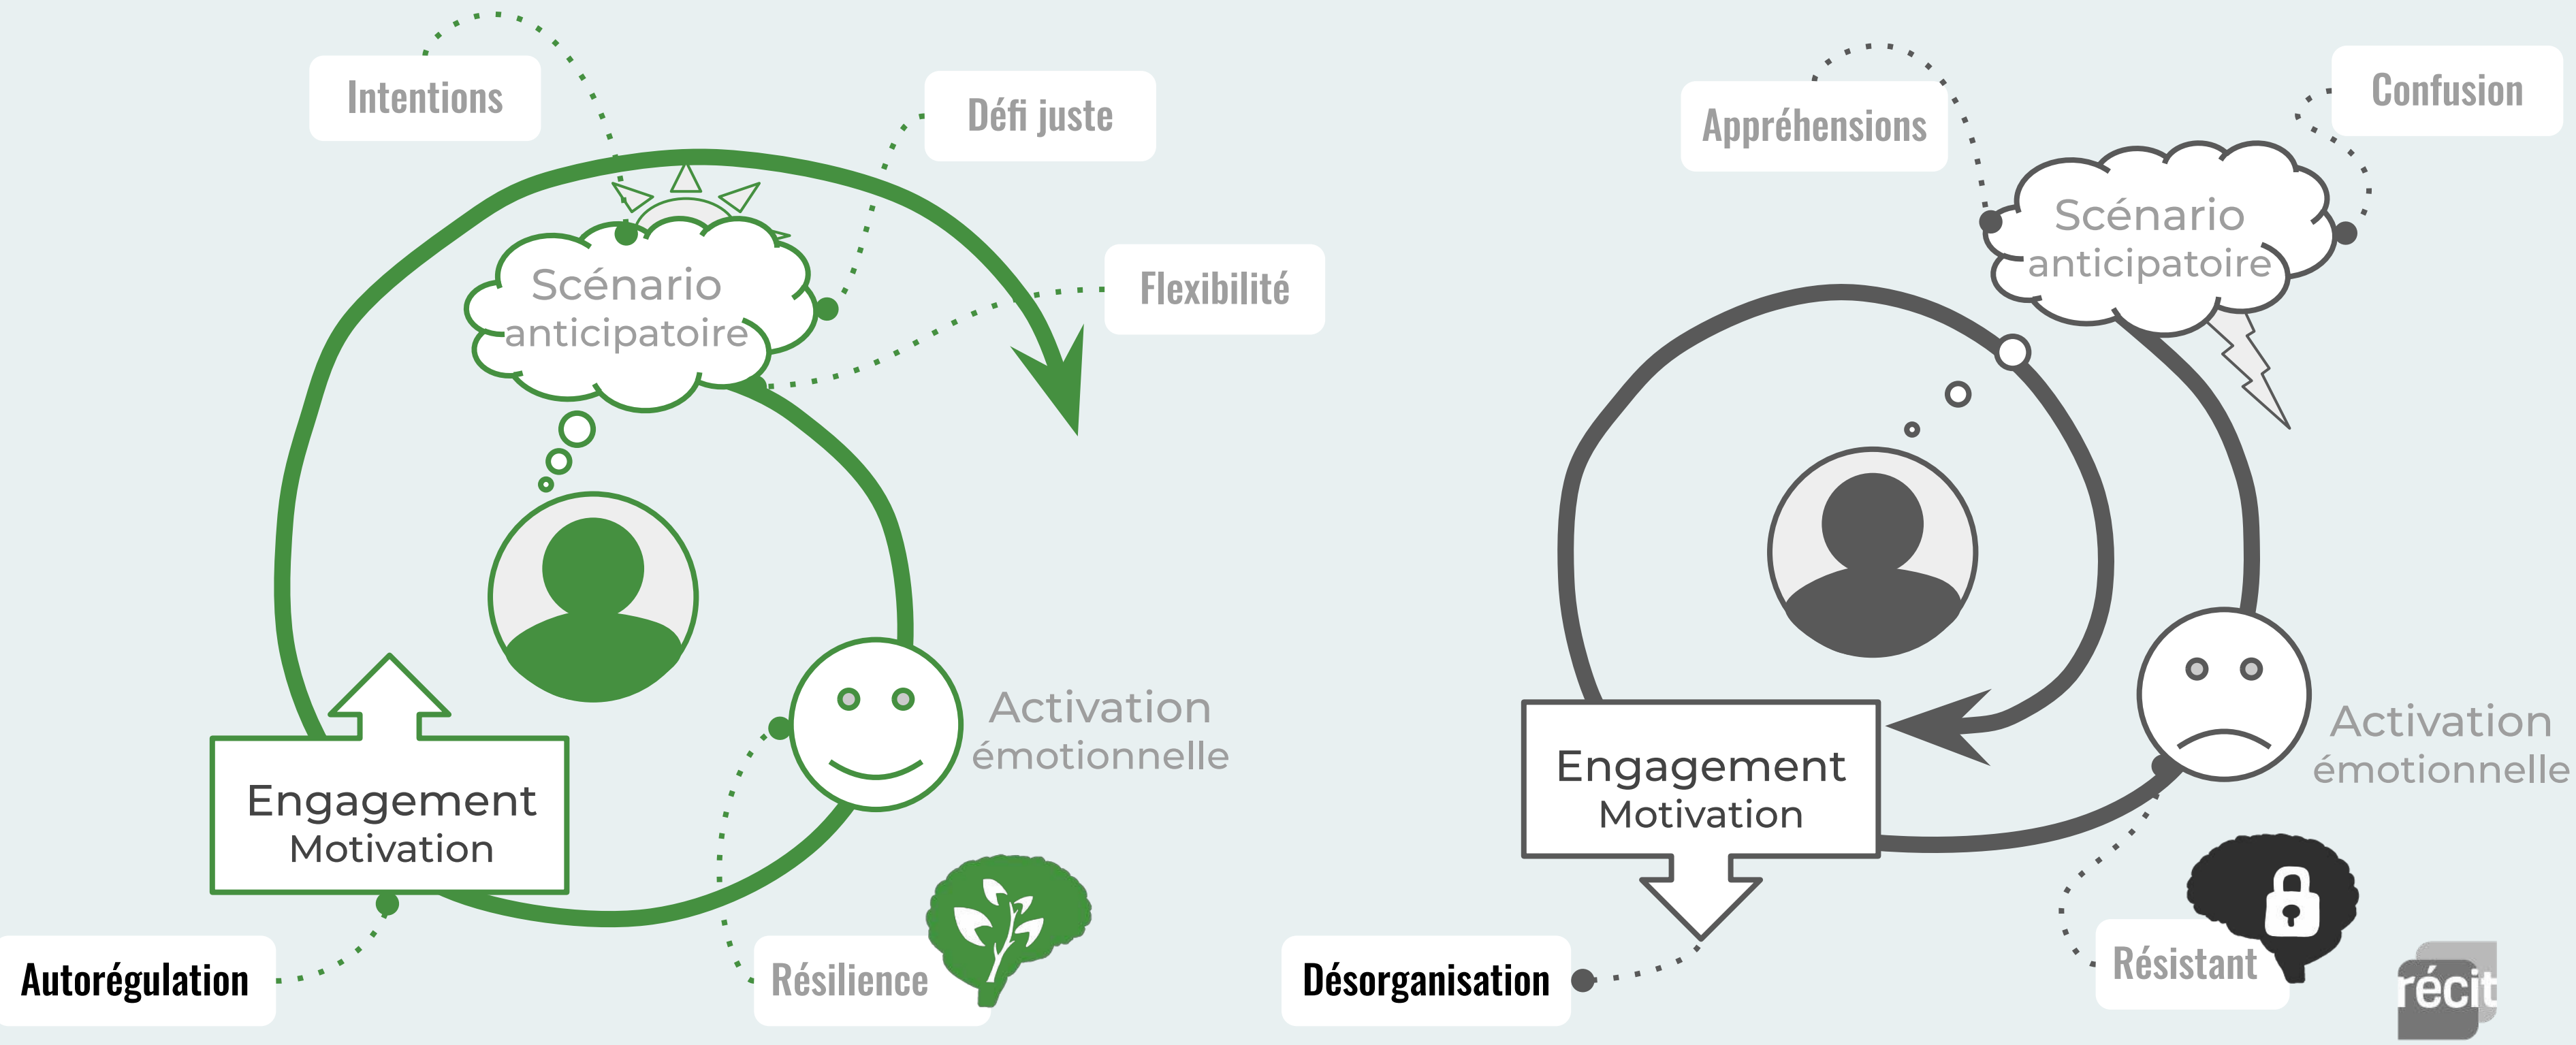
Intentions

Défi juste

Flexibilité

Scénario anticipatoire

Activation émotionnelle

Engagement Motivation

Autorégulation

Résilience

Appréhensions

Confusion

Scénario anticipatoire

Activation émotionnelle

Engagement Motivation

Désorganisation

Résistant

récit